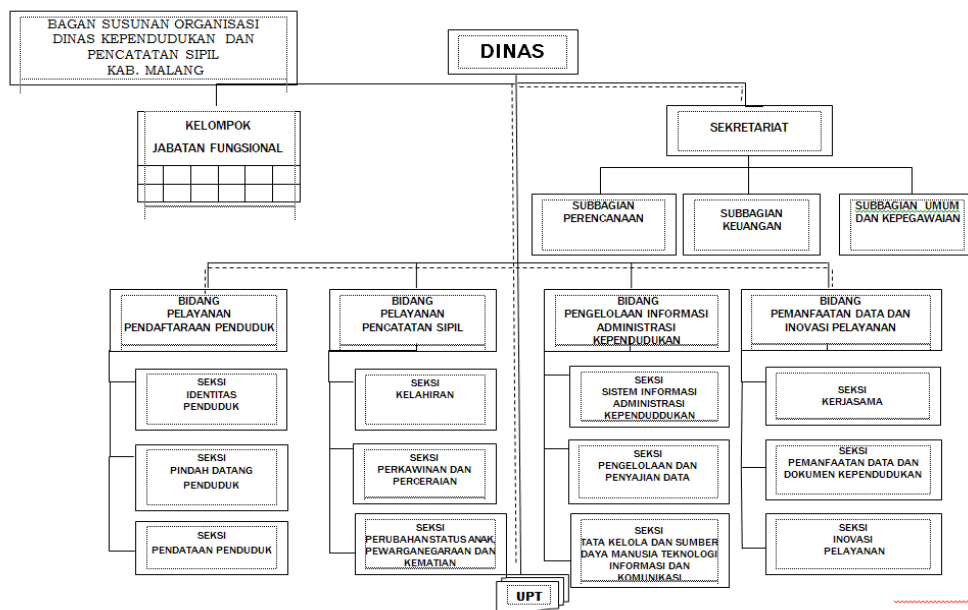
BAGAN SUSUNAN ORGANISASI DINAS KEPENDUDUKAN DAN PENCATATAN SIPIL KAB. MALANG

DINAS

KELOMPOK JABATAN FUNGSIONAL

SEKRETARIAT

SUBBAGIAN PERENCANAAN

SUBBAGIAN KEUANGAN

SUBBAGIAN UMUM DAN KEPEGAWAIAN

BIDANG PELAYANAN PENDAFTARAAN PENDUDUK

BIDANG PELAYANAN PENCATATAN SIPIL

BIDANG PENGELOLAAN INFORMASI ADMINISTRASI KEPENDUDUKAN

BIDANG PEMANFAATAN DATA DAN INOVASI PELAYANAN

SEKSI IDENTITAS PENDUDUK

SEKSI PINDAH DATANG PENDUDUK

SEKSI PENDATAAN PENDUDUK

SEKSI KELAHIRAN

SEKSI PERKAWINAN DAN PERCERAIAN

SEKSI PERUBAHAN STATUS ANAK, PEWARGANEGARAAN DAN KEMATIAN

SEKSI SISTEM INFORMASI ADMINISTRASI KEPENDUDDUKAN

SEKSI PENGELOLAAN DAN PENYAJIAN DATA

SEKSI TATA KELOLA DAN SUMBER DAYA MANUSIA TEKNOLOGI INFORMASI DAN KOMUNIKASI

SEKSI KERJASAMA

SEKSI PEMANFAATAN DATA DAN DOKUMEN KEPENDUDUKAN

SEKSI INOVASI PELAYANAN

UPT